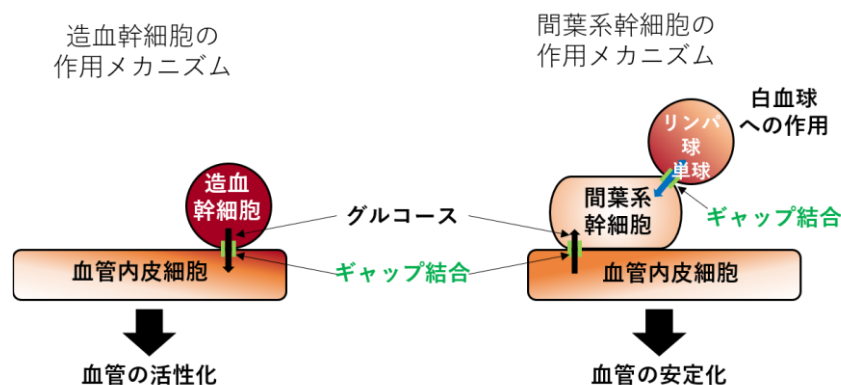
造血幹細胞の
作用メカニズム

間葉系幹細胞の
作用メカニズム

白血球
への作用

リンパ球
単球

造血
幹細胞

グルコース

間葉系
幹細胞

ギャップ結合

血管内皮細胞

ギャップ結合

血管内皮細胞

血管の活性化

血管の安定化